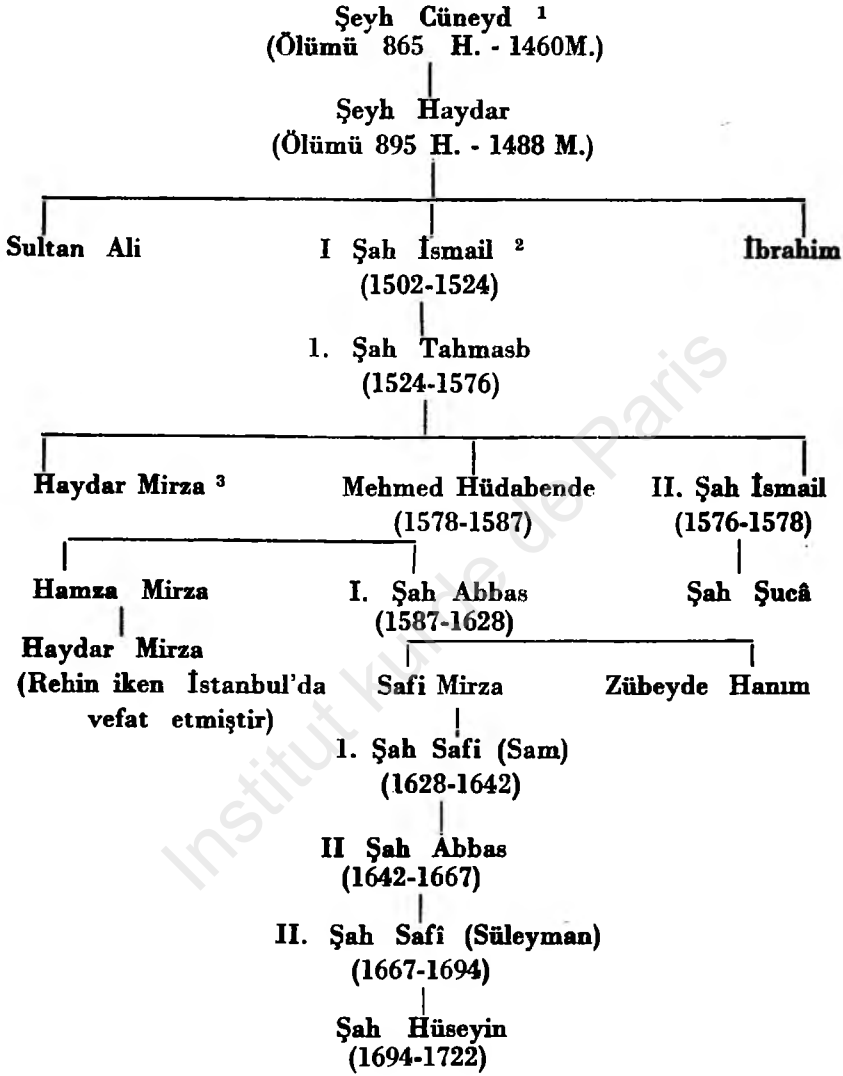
Şeyh Cüneyd $^1$
(Ölümü 865 H. - 1460M.)

Şeyh Haydar
(Ölümü 895 H. - 1488 M.)

Sultan Ali

I Şah İsmail $^2$
(1502-1524)

İbrahim

1. Şah Tahmasb
(1524-1576)

Haydar Mirza $^3$

Mehmed Hüdabende
(1578-1587)

II. Şah İsmail
(1576-1578)

Hamza Mirza

I. Şah Abbas
(1587-1628)

Şah Şucâ

Haydar Mirza
(Rehin iken İstanbul'da vefat etmiştir)

Safi Mirza

Zübeyde Hanım

1. Şah Safi (Sam)
(1628-1642)

II Şah Abbas
(1642-1667)

II. Şah Safî (Süleyman)
(1667-1694)

Şah Hüseyin
(1694-1722)

Institut kurde de Paris